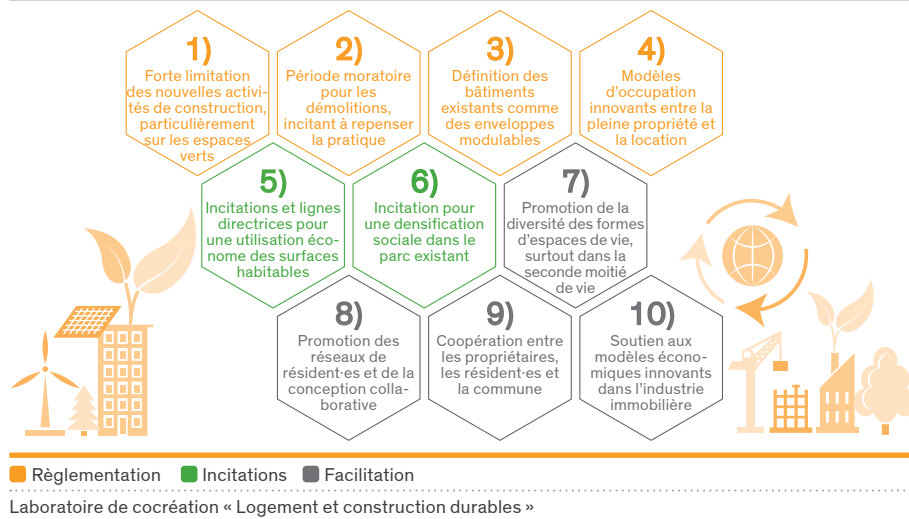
1)
Forte limitation des nouvelles activités de construction, particulièrement sur les espaces verts

2)
Période moratoire pour les démolitions, incitant à repenser la pratique

3)
Définition des bâtiments existants comme des enveloppes modulables

4)
Modèles d'occupation innovants entre la pleine propriété et la location

5)
Incitations et lignes directrices pour une utilisation économe des surfaces habitables

6)
Incitation pour une densification sociale dans le parc existant

7)
Promotion de la diversité des formes d'espaces de vie, surtout dans la seconde moitié de vie

8)
Promotion des réseaux de résident·es et de la conception collaborative

9)
Coopération entre les propriétaires, les résident·es et la commune

10)
Soutien aux modèles économiques innovants dans l'industrie immobilière

Règlementation Incitations Facilitation

Laboratoire de cocréation « Logement et construction durables »